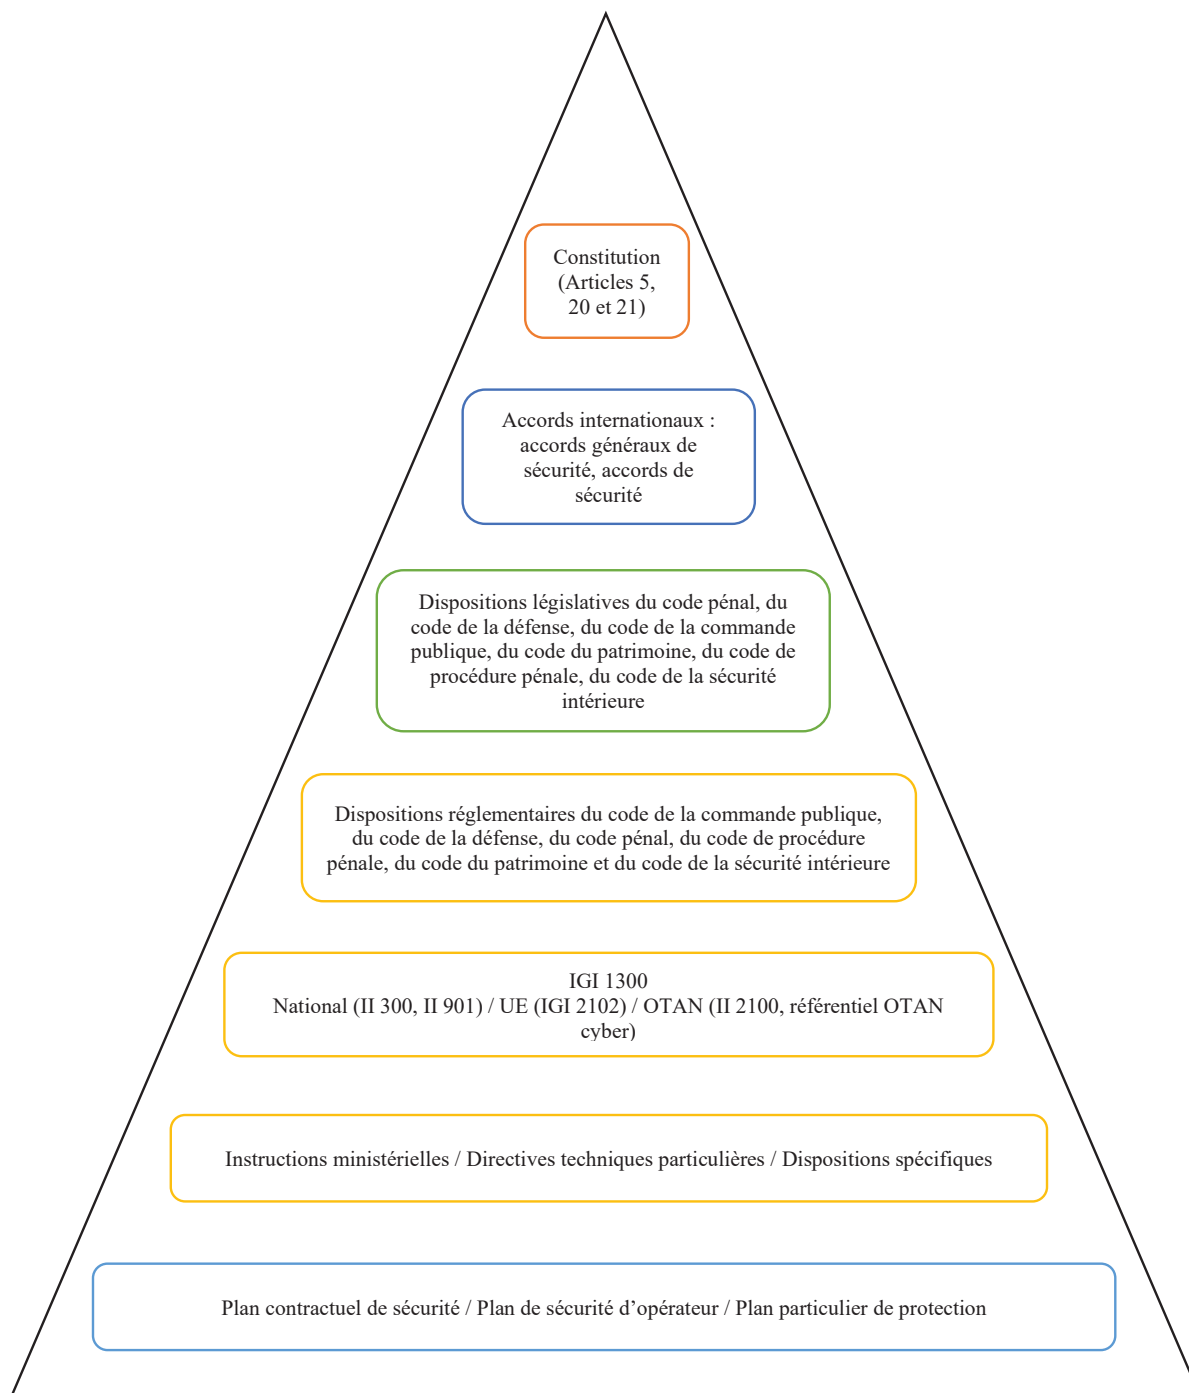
Constitution (Articles 5, 20 et 21)

Accords internationaux : accords généraux de sécurité, accords de sécurité

Dispositions législatives du code pénal, du code de la défense, du code de la commande publique, du code du patrimoine, du code de procédure pénale, du code de la sécurité intérieure

Dispositions réglementaires du code de la commande publique, du code de la défense, du code pénal, du code de procédure pénale, du code du patrimoine et du code de la sécurité intérieure

IGI 1300
National (II 300, II 901) / UE (IGI 2102) / OTAN (II 2100, référentiel OTAN cyber)

Instructions ministérielles / Directives techniques particulières / Dispositions spécifiques

Plan contractuel de sécurité / Plan de sécurité d'opérateur / Plan particulier de protection